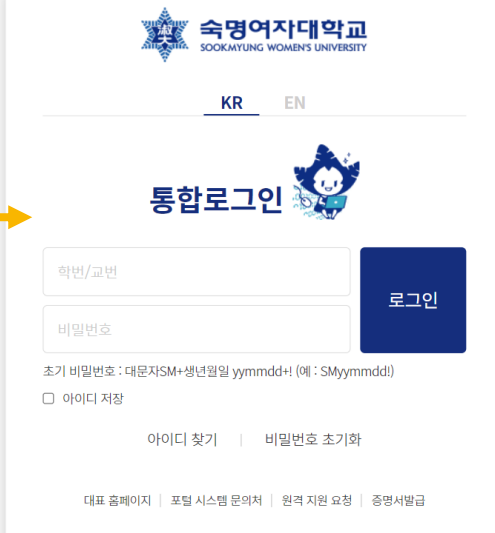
숙명여자대학교
SOOKMYUNG WOMEN'S UNIVERSITY

KR EN

통합로그인

학번/교번

비밀번호

로그인

초기 비밀번호 : 대문자SM+생년월일 yymmdd+! (예 : SMyymmdd!)

아이디 저장

아이디 찾기 | 비밀번호 초기화

대표 홈페이지 | 포털 시스템 문의처 | 원격 지원 요청 | 증명서발급